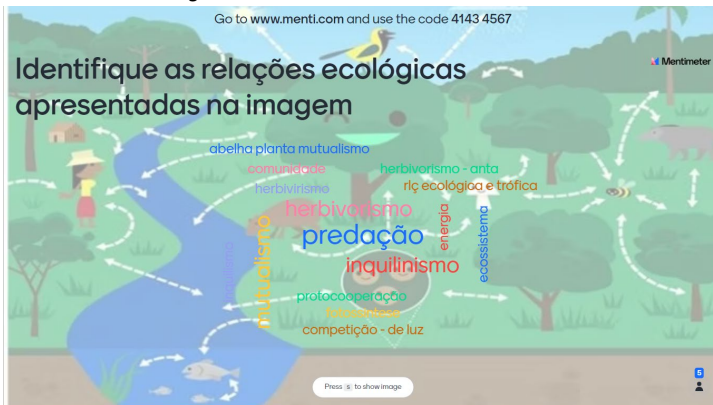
Go to www.menti.com and use the code 4143 4567

Mentimeter

Identifique as relações ecológicas apresentadas na imagem

abelha planta mutualismo
comunidade
herbivorismo - anta
herbivirismo
rlç ecológica e trófica
herbivorismo
energia
ecossistema
predação
mutualismo
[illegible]
inquilinismo
protocooperação
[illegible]
competição - de luz

Press s to show image

5